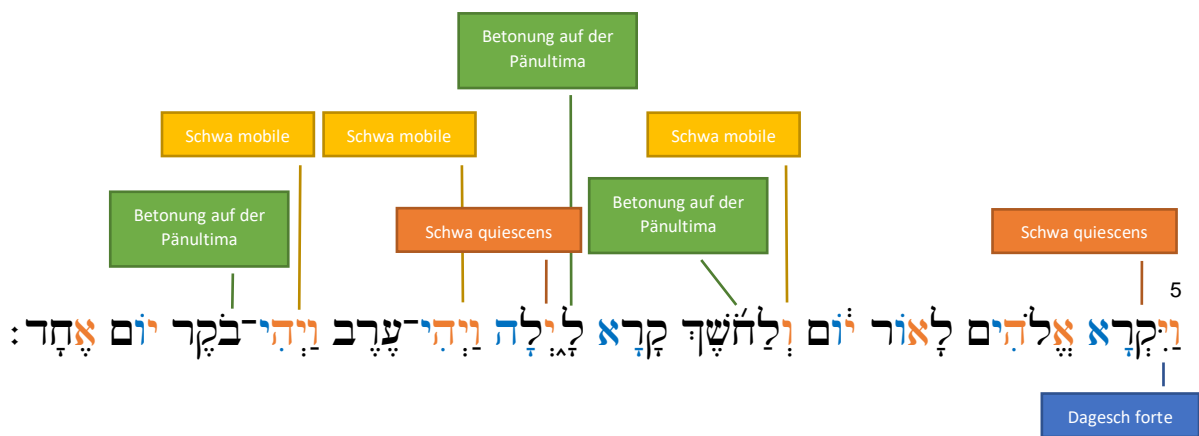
Betonung auf der Pänultima

Schwa mobile

Schwa mobile

Schwa mobile

Betonung auf der Pänultima

Schwa quiescens

Betonung auf der Pänultima

Schwa quiescens

5

וַיִּקְרָא אֱלֹהִים לָאוֹר יוֹם וְלַחֹשֶׁךְ קָרָא לָיְלָה וַיְהִי־עֶרֶב וַיְהִי־בֹקֶר יוֹם אֶחָד׃

Dagesch forte